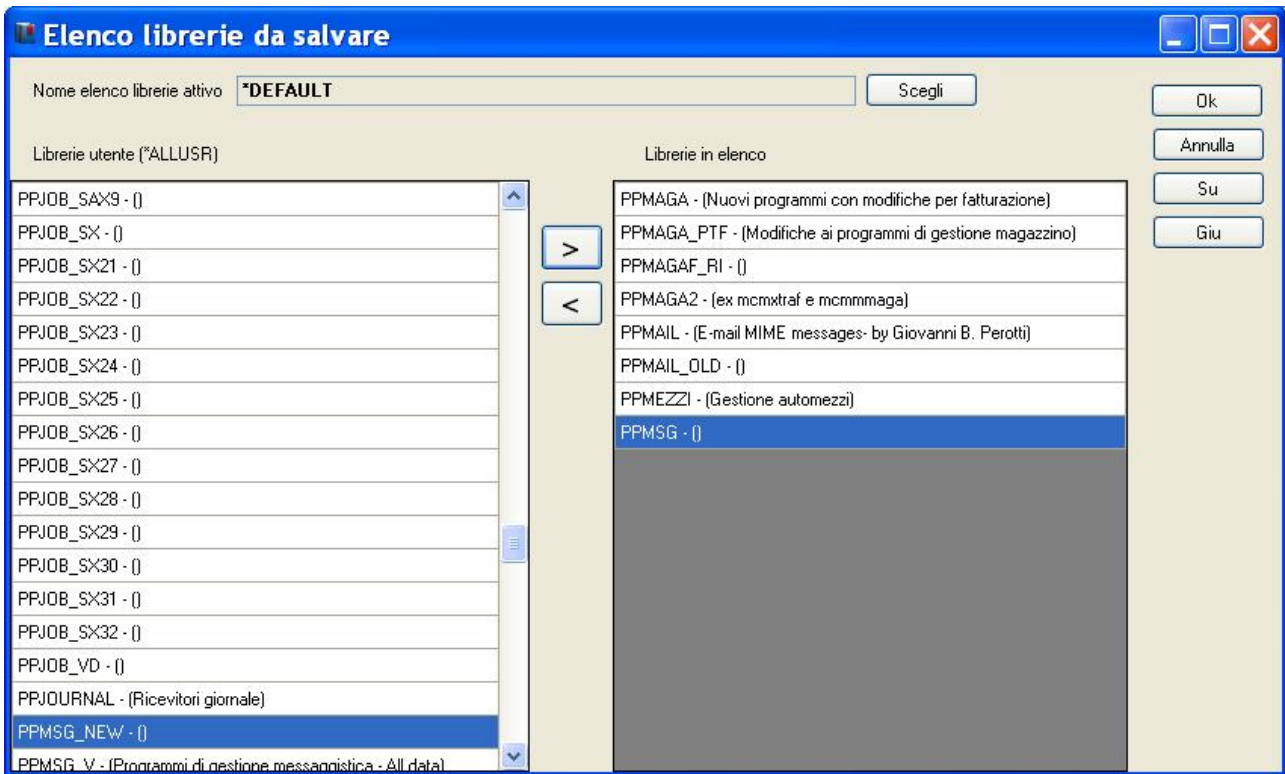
Elenco librerie da salvare

Nome elenco librerie attivo *DEFAULT Scegli

Ok
Annulla
Su
Giu

Librerie utente (*ALLUSR)

PPJOB_SAX9 - ()
PPJOB_SX - ()
PPJOB_SX21 - ()
PPJOB_SX22 - ()
PPJOB_SX23 - ()
PPJOB_SX24 - ()
PPJOB_SX25 - ()
PPJOB_SX26 - ()
PPJOB_SX27 - ()
PPJOB_SX28 - ()
PPJOB_SX29 - ()
PPJOB_SX30 - ()
PPJOB_SX31 - ()
PPJOB_SX32 - ()
PPJOB_VD - ()
PPJOURNAL - (Ricevitori giornale)
PPMSG_NEW - ()
PPMSG_V - (Programmi di gestione messaggistica - All data)

>
<

Librerie in elenco

PPMAGA - (Nuovi programmi con modifiche per fatturazione)
PPMAGA_PTF - (Modifiche ai programmi di gestione magazzino)
PPMAGAF_RI - ()
PPMAGA2 - (ex mcmxtraf e mcmmmaga)
PPMAIL - (E-mail MIME messages- by Giovanni B. Perotti)
PPMAIL_OLD - ()
PPMEZZI - (Gestione automezzi)
PPMSG - ()